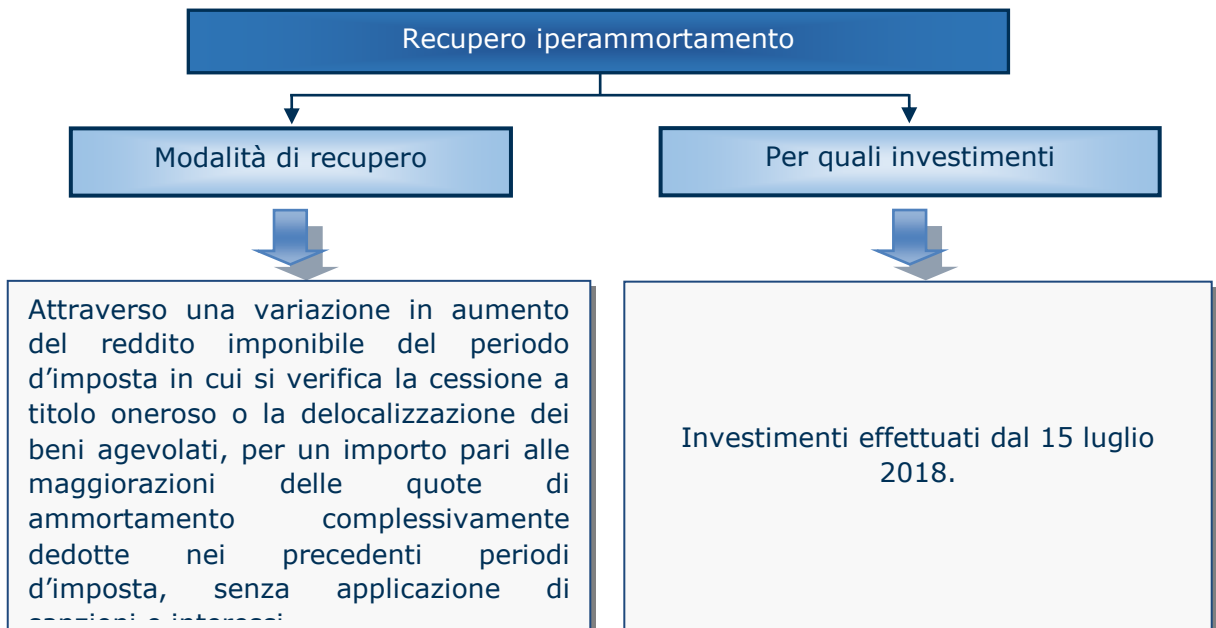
Recupero iperammortamento

Modalità di recupero

Per quali investimenti

Attraverso una variazione in aumento del reddito imponibile del periodo d'imposta in cui si verifica la cessione a titolo oneroso o la delocalizzazione dei beni agevolati, per un importo pari alle maggiorazioni delle quote di ammortamento complessivamente dedotte nei precedenti periodi d'imposta, senza applicazione di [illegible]

Investimenti effettuati dal 15 luglio 2018.